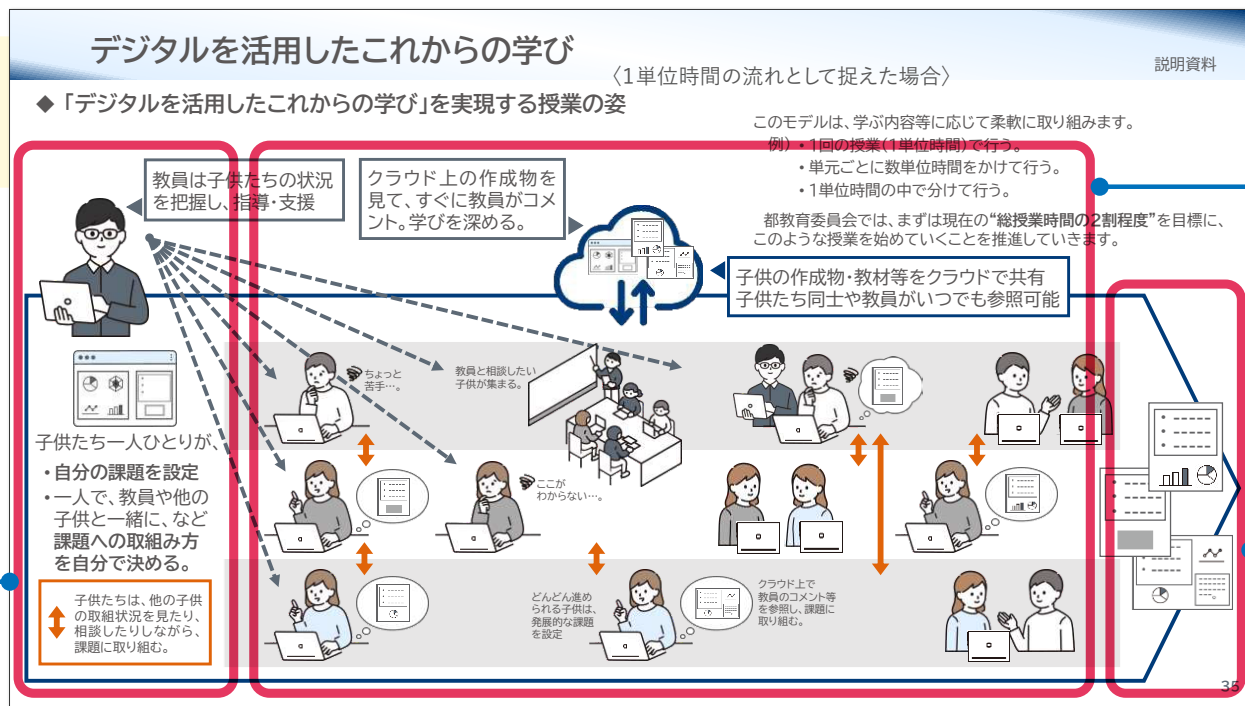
デジタルを活用したこれからの学び

説明資料

〈1単位時間の流れとして捉えた場合〉

◆「デジタルを活用したこれからの学び」を実現する授業の姿

このモデルは、学ぶ内容等に応じて柔軟に取り組みます。
例）・1回の授業（1単位時間）で行う。
・単元ごとに数単位時間をかけて行う。
・1単位時間の中で分けて行う。

都教育委員会では、まずは現在の"総授業時間の2割程度"を目標に、このような授業を始めていくことを推進していきます。

教員は子供たちの状況を把握し、指導・支援

クラウド上の作成物を見て、すぐに教員がコメント。学びを深める。

子供の作成物・教材等をクラウドで共有
子供たち同士や教員がいつでも参照可能

子供たち一人ひとりが、
・自分の課題を設定
・一人で、教員や他の子供と一緒に、など課題への取組み方を自分で決める。

子供たちは、他の子供の取組状況を見たり、相談したりしながら、課題に取り組む。

ちょっと苦手…。

教員と相談したい子供が集まる。

ここがわからない…。

どんどん進められる子供は、発展的な課題を設定

クラウド上で教員のコメント等を参照し、課題に取り組む。

35